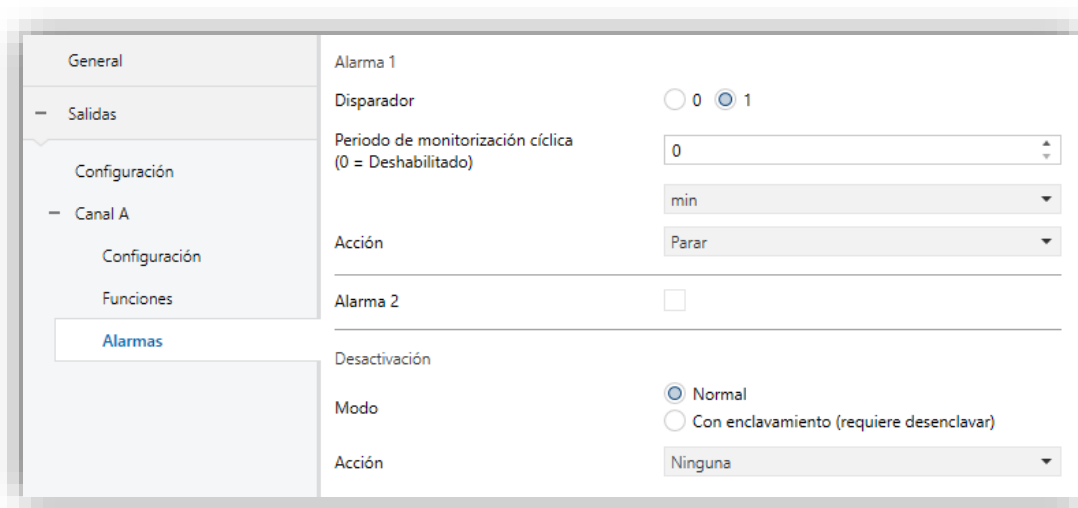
General

− Salidas

Configuración

− Canal A

Configuración

Funciones

Alarmas

Alarma 1

Disparador 0 1

Periodo de monitorización cíclica (0 = Deshabilitado) 0

min

Acción Parar

Alarma 2

Desactivación

Modo Normal
Con enclavamiento (requiere desenclavar)

Acción Ninguna